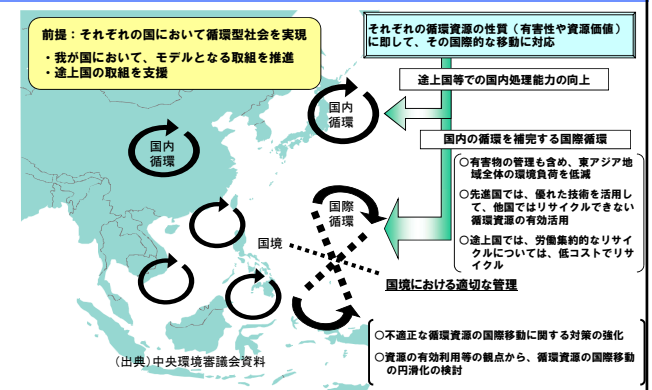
前提：それぞれの国において循環型社会を実現
・我が国において、モデルとなる取組を推進
・途上国の取組を支援

それぞれの循環資源の性質（有害性や資源価値）に即して、その国際的な移動に対応

途上国等での国内処理能力の向上

国内循環

国内循環

国内の循環を補完する国際循環

○有害物の管理も含め、東アジア地域全体の環境負荷を低減
○先進国では、優れた技術を活用して、他国ではリサイクルできない循環資源の有効活用
○途上国では、労働集約的なリサイクルについては、低コストでリサイクル

国際循環

国境

国境における適切な管理

○不適正な循環資源の国際移動に関する対策の強化
○資源の有効利用等の観点から、循環資源の国際移動の円滑化の検討

（出典）中央環境審議会資料